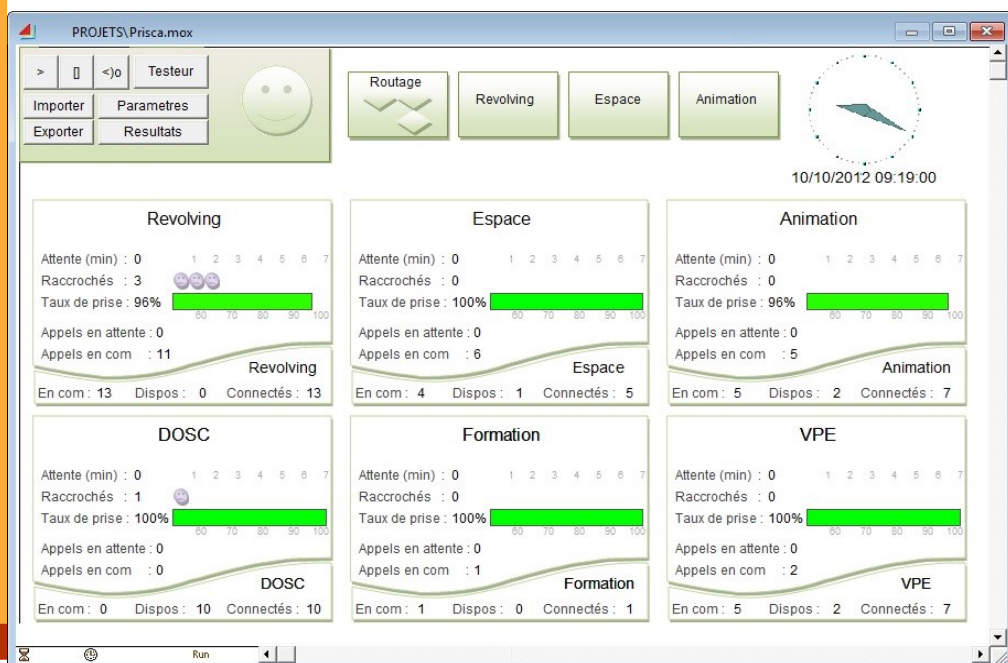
PROJETS\Prisca.mox

> [] <)o Testeur
Importer Parametres
Exporter Resultats

Routage
Revolving
Espace
Animation

10/10/2012 09:19:00

Revolving
Attente (min) : 0 1 2 3 4 5 6 7
Raccrochés : 3
Taux de prise : 96% 60 70 80 90 100
Appels en attente : 0
Appels en com : 11
Revolving
En com : 13 Dispos : 0 Connectés : 13

Espace
Attente (min) : 0 1 2 3 4 5 6 7
Raccrochés : 0
Taux de prise : 100% 60 70 80 90 100
Appels en attente : 0
Appels en com : 6
Espace
En com : 4 Dispos : 1 Connectés : 5

Animation
Attente (min) : 0 1 2 3 4 5 6 7
Raccrochés : 0
Taux de prise : 96% 60 70 80 90 100
Appels en attente : 0
Appels en com : 5
Animation
En com : 5 Dispos : 2 Connectés : 7

DOSC
Attente (min) : 0 1 2 3 4 5 6 7
Raccrochés : 1
Taux de prise : 100% 60 70 80 90 100
Appels en attente : 0
Appels en com : 0
DOSC
En com : 0 Dispos : 10 Connectés : 10

Formation
Attente (min) : 0 1 2 3 4 5 6 7
Raccrochés : 0
Taux de prise : 100% 60 70 80 90 100
Appels en attente : 0
Appels en com : 1
Formation
En com : 1 Dispos : 0 Connectés : 1

VPE
Attente (min) : 0 1 2 3 4 5 6 7
Raccrochés : 0
Taux de prise : 100% 60 70 80 90 100
Appels en attente : 0
Appels en com : 2
VPE
En com : 5 Dispos : 2 Connectés : 7

Run